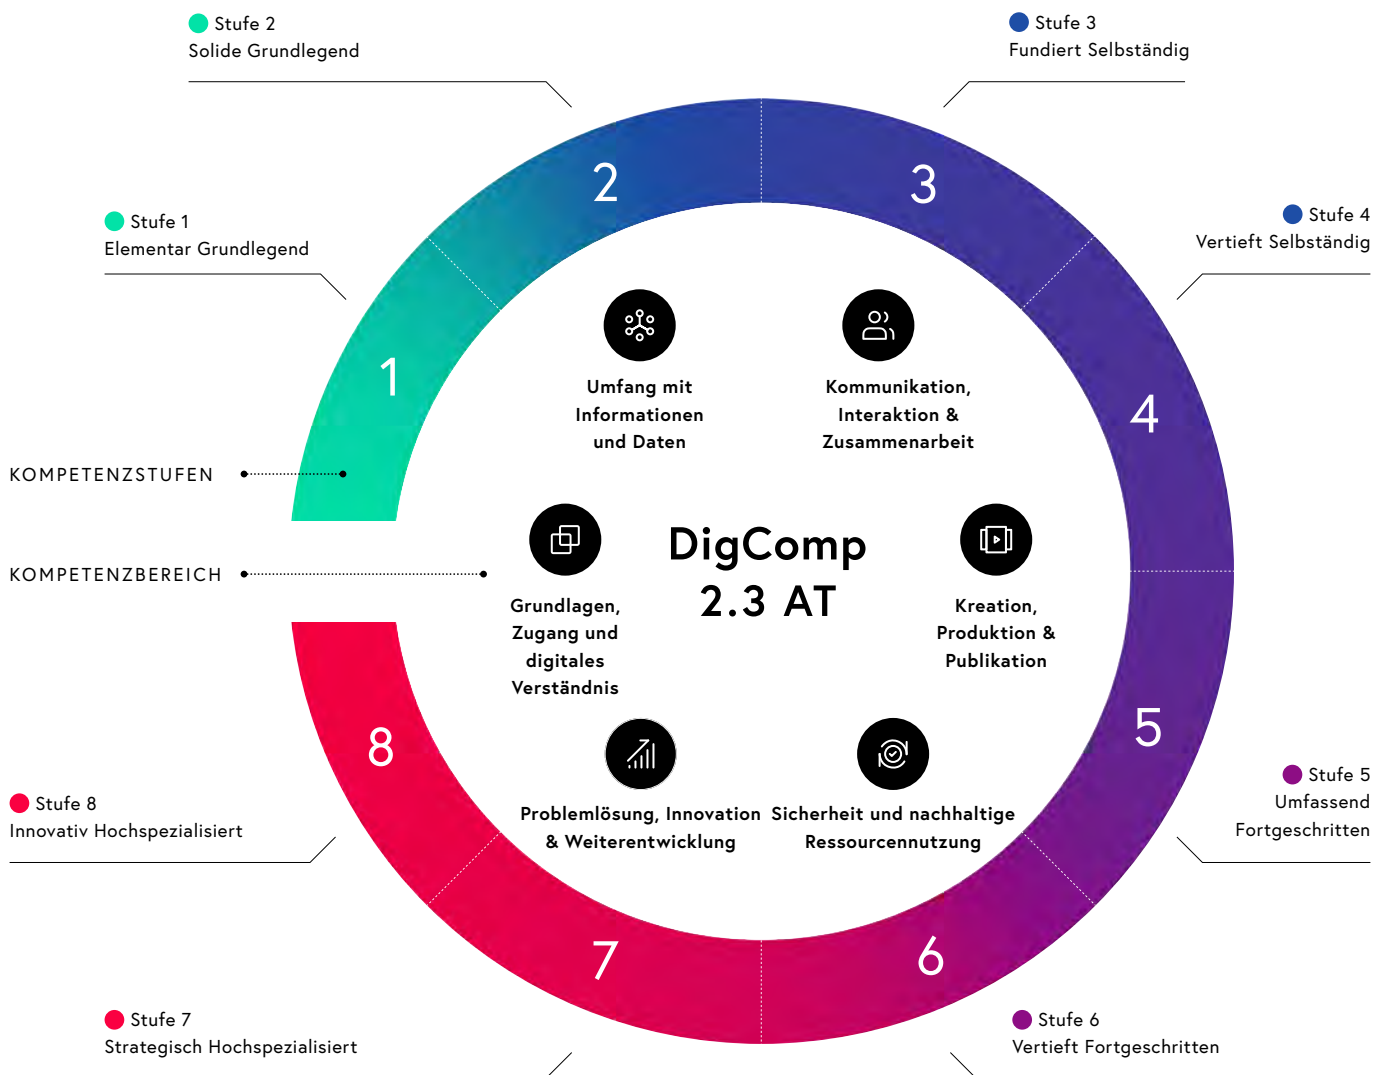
Stufe 2
Solide Grundlegend

Stufe 3
Fundiert Selbständig

Stufe 1
Elementar Grundlegend

Stufe 4
Vertieft Selbständig

2

3

1

4

Umfang mit Informationen und Daten

Kommunikation, Interaktion & Zusammenarbeit

KOMPETENZSTUFEN

KOMPETENZBEREICH

DigComp 2.3 AT

Grundlagen, Zugang und digitales Verständnis

Kreation, Produktion & Publikation

8

5

Stufe 8
Innovativ Hochspezialisiert

Stufe 5
Umfassend Fortgeschritten

Problemlösung, Innovation & Weiterentwicklung

Sicherheit und nachhaltige Ressourcennutzung

7

6

Stufe 7
Strategisch Hochspezialisiert

Stufe 6
Vertieft Fortgeschritten